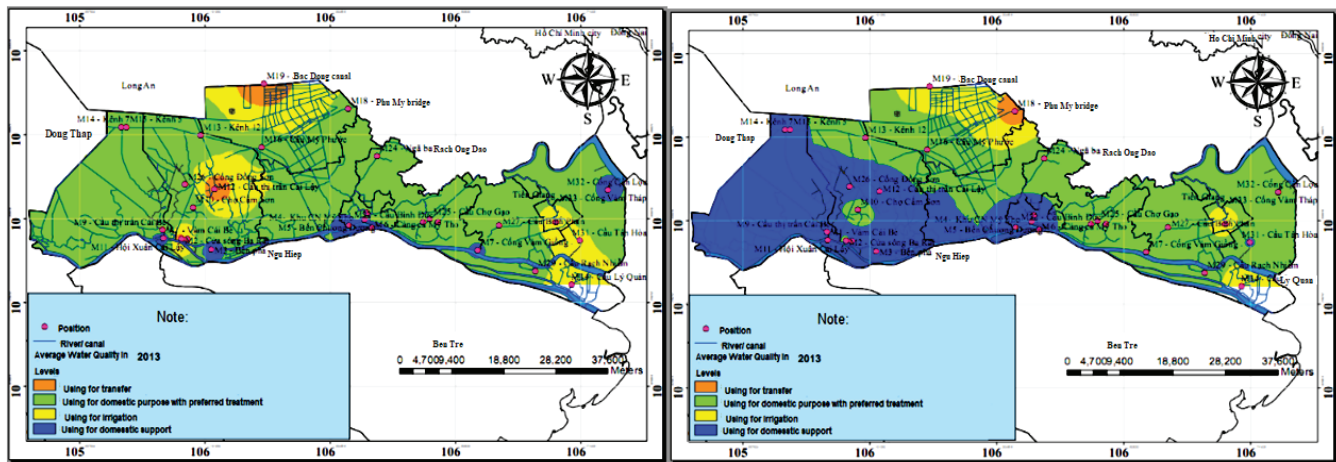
105
106
106
106
106
10
10
10
10
10
Hồ Chí Minh city
Đồng Nai
Long An
Dong Thap
M19 - Bac Dong canal
M18 - Phu My bridge
M14 - Kênh 7
M15 - Kênh 5
M13 - Kênh 12
M16 - Cầu Mỹ Phước
M24 - Ngã ba Rạch Ong Dao
M26 - Cống Đồng Sơn
M12 - Cầu thị trấn Cai Lậy
M10 - Chợ Cầm Sơn
M9 - Cầu thị trấn Cái Bè
M1 - Vàm Cái Bè
M2 - Cửa sông Ba Rài
M11 - Hội Xuân
M3 - Bến phà Ngu Hiep
M4
M5 - Bến
M25 - Cầu Chợ Gạo
M32 - Cống Cần Lọc
M33 - Cống Vàm Tháp
M7 - Cống Vàm Giồng
M31 - Cầu Tân Hòa
M30 - Cầu Rạch Nhum
M29 - Cầu Lý Quàn
Tiền Giang
W
E
S
Note:
Position
River/ canal
Average Water Quality in 2013
Levels
Using for transfer
Using for domestic purpose with preferred treatment
Using for irrigation
Using for domestic support
Beu Tre
0 4,700 9,400 18,800 28,200 37,600
Meters

105
106
106
106
106
10
10
10
10
10
Hồ Chí Minh city
Đồng Nai
Long An
Dong Thap
M19 - Bac Dong canal
M18 - Phu My bridge
M14 - Kênh 7
M15 - Kênh 5
M13 - Kênh 12
M16 - Cầu Mỹ Phước
M24 - Ngã ba Rạch Ong Dao
M26 - Cống Đồng Sơn
M12 - Cầu thị trấn Cai Lậy
M10 - Chợ Cầm Sơn
M9 - Cầu thị trấn Cái Bè
M1 - Vàm Cái Bè
M2 - Cửa sông Ba Rài
M11 - Hội Xuân
M3 - Bến phà Ngu Hiep
M4
M5 - Bến
M25 - Cầu Chợ Gạo
M32 - Cống Cần Lọc
M33 - Cống Vàm Tháp
M7 - Cống Vàm Giồng
M31 - Cầu Tân Hòa
M30 - Cầu Rạch Nhum
Lý Quàn
Tiền Giang
W
E
S
Note:
Position
River/ canal
Average Water Quality in 2013
Levels
Using for transfer
Using for domestic purpose with preferred treatment
Using for irrigation
Using for domestic support
Beu Tre
0 4,700 9,400 18,800 28,200 37,600
Meters